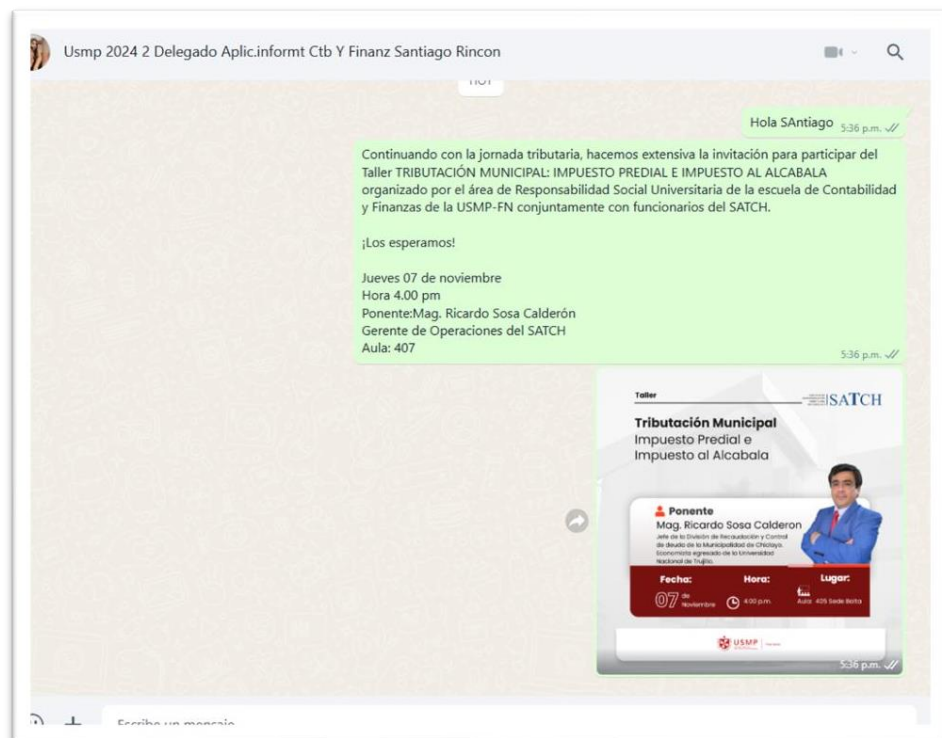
Usmp 2024 2 Delegado Aplic.informt Ctb Y Finanz Santiago Rincon

HOY

Hola SAntiago 5:36 p.m.

Continuando con la jornada tributaria, hacemos extensiva la invitación para participar del Taller TRIBUTACIÓN MUNICIPAL: IMPUESTO PREDIAL E IMPUESTO AL ALCABALA organizado por el área de Responsabilidad Social Universitaria de la escuela de Contabilidad y Finanzas de la USMP-FN conjuntamente con funcionarios del SATCH.

¡Los esperamos!

Jueves 07 de noviembre
Hora 4.00 pm
Ponente:Mag. Ricardo Sosa Calderón
Gerente de Operaciones del SATCH
Aula: 407

5:36 p.m.

Taller
SATCH
Tributación Municipal
Impuesto Predial e
Impuesto al Alcabala

Ponente
Mag. Ricardo Sosa Calderon
Jefe de la División de Recaudación y Control de deuda de la Municipalidad de Chiclayo. Economista egresado de la Universidad Nacional de Trujillo.

Fecha: 07 de Noviembre
Hora: 4:00 p.m.
Lugar: Aula 405 Sede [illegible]

USMP

5:36 p.m.

Escribe un mensaje